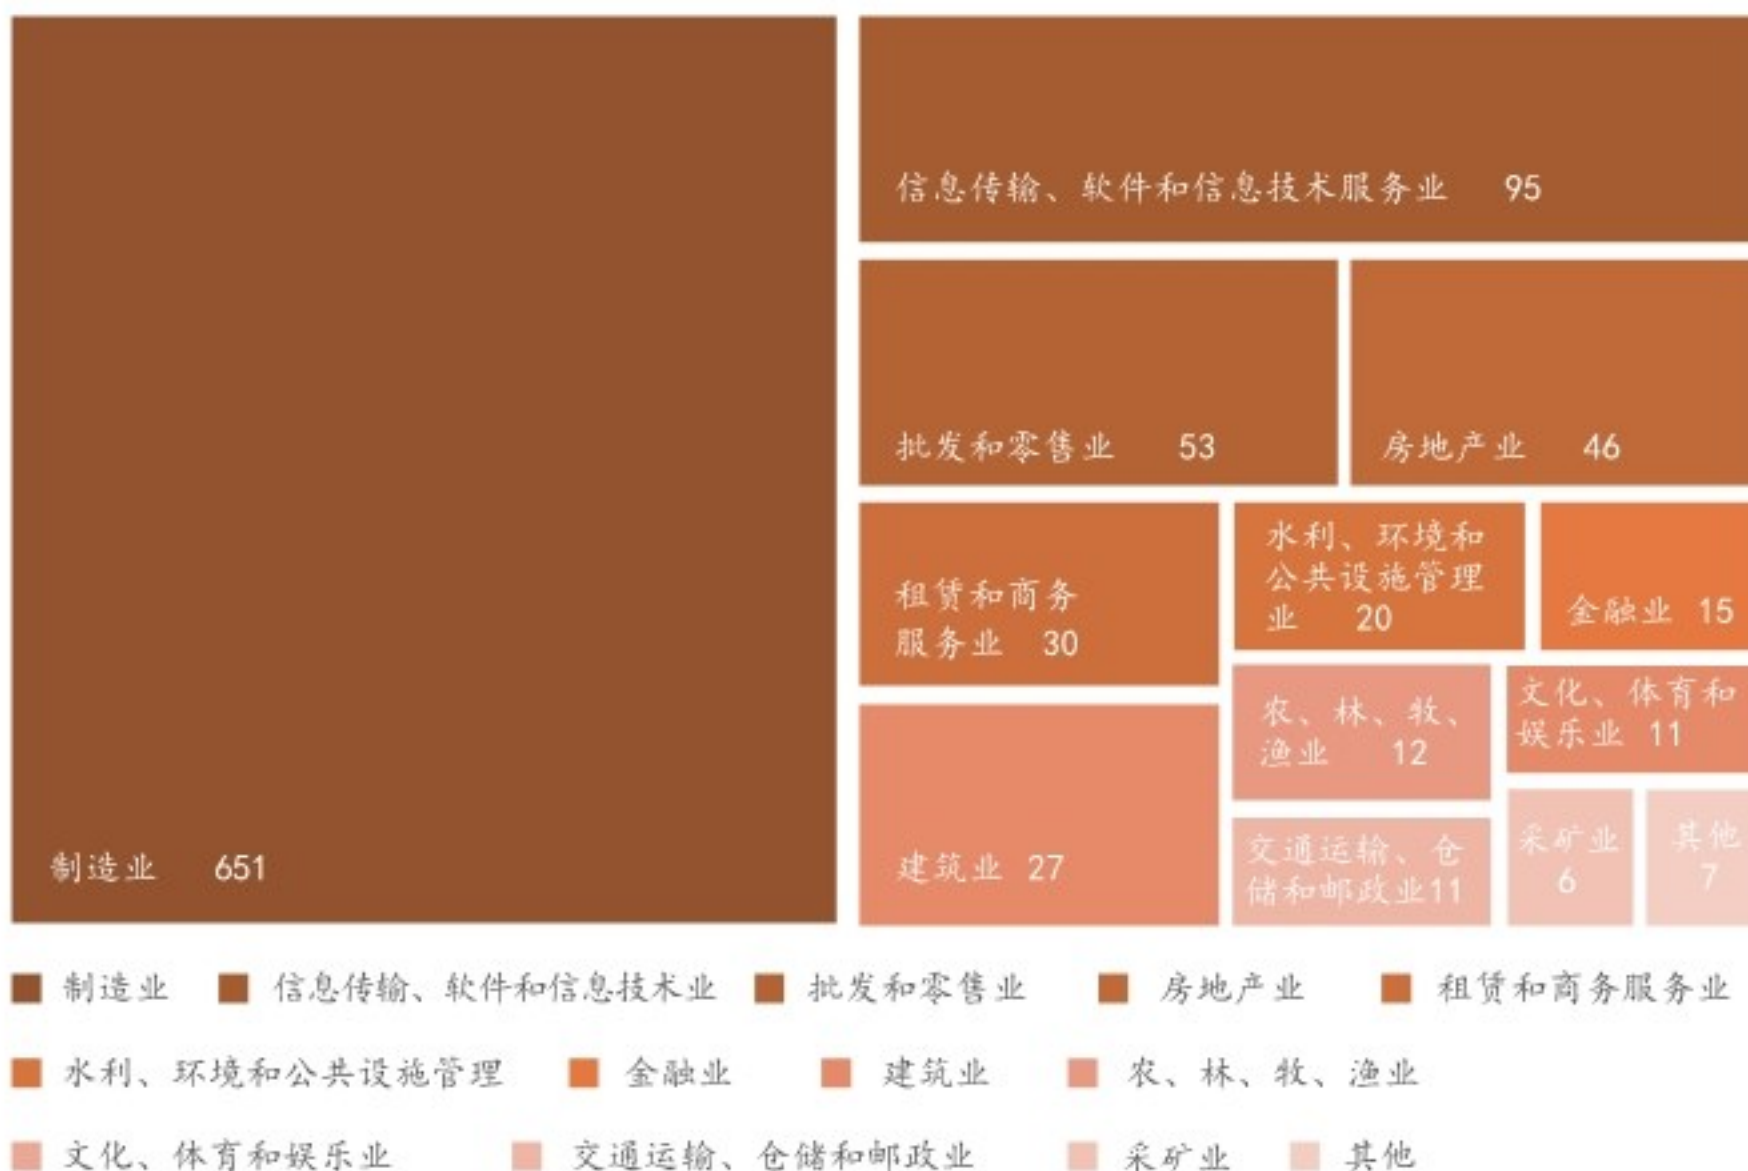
信息传输、软件和信息技术服务业 95

批发和零售业 53

房地产业 46

租赁和商务服务业 30

水利、环境和公共设施管理业 20

金融业 15

农、林、牧、渔业 12

文化、体育和娱乐业 11

制造业 651

建筑业 27

交通运输、仓储和邮政业 11

采矿业 6

其他 7

制造业 信息传输、软件和信息技术业 批发和零售业 房地产业 租赁和商务服务业

水利、环境和公共设施管理 金融业 建筑业 农、林、牧、渔业

文化、体育和娱乐业 交通运输、仓储和邮政业 采矿业 其他